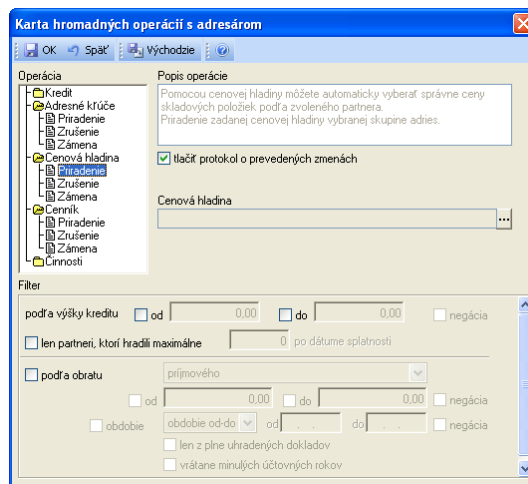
Karta hromadných operácií s adresárom

OK Späť Východzie

Operácia
Kredit
Adresné kľúče
Priradenie
Zrušenie
Zámena
Cenová hladina
Priradenie
Zrušenie
Zámena
Cenník
Priradenie
Zrušenie
Zámena
Činnosti

Popis operácie
Pomocou cenovej hladiny môžete automaticky vyberať správne ceny skladových položiek podľa zvoleného partnera.
Priradenie zadanej cenovej hladiny vybranej skupine adries.

tlačiť protokol o prevedených zmenách

Cenová hladina
...

Filter

podľa výšky kreditu od 0,00 do 0,00 negácia

len partneri, ktorí hradili maximálne 0 po dátume splatnosti

podľa obratu príjmového

od 0,00 do 0,00 negácia

obdobie obdobie od-do od . . do . . negácia

len z plne uhradených dokladov

vrátane minulých účtovných rokov